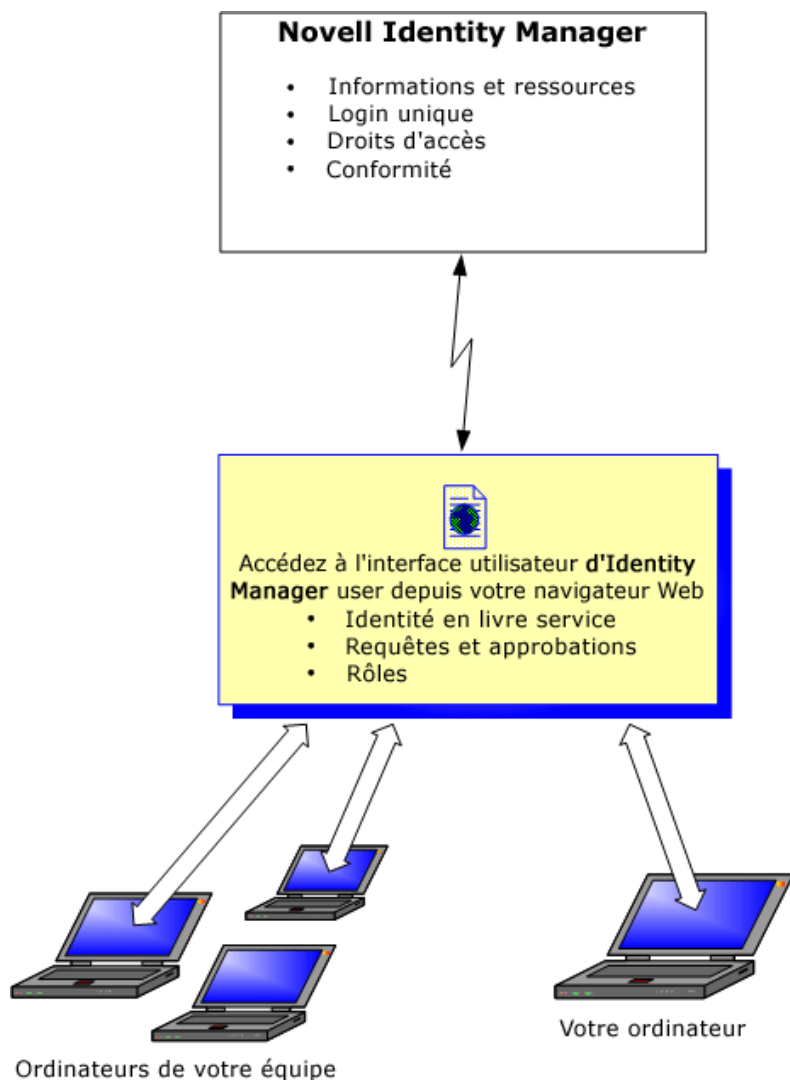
**Novell Identity Manager**

- Informations et ressources
- Login unique
- Droits d'accès
- Conformité

Accédez à l'interface utilisateur **d'Identity Manager** user depuis votre navigateur Web

- Identité en livre service
- Requêtes et approbations
- Rôles

Votre ordinateur

Ordinateurs de votre équipe